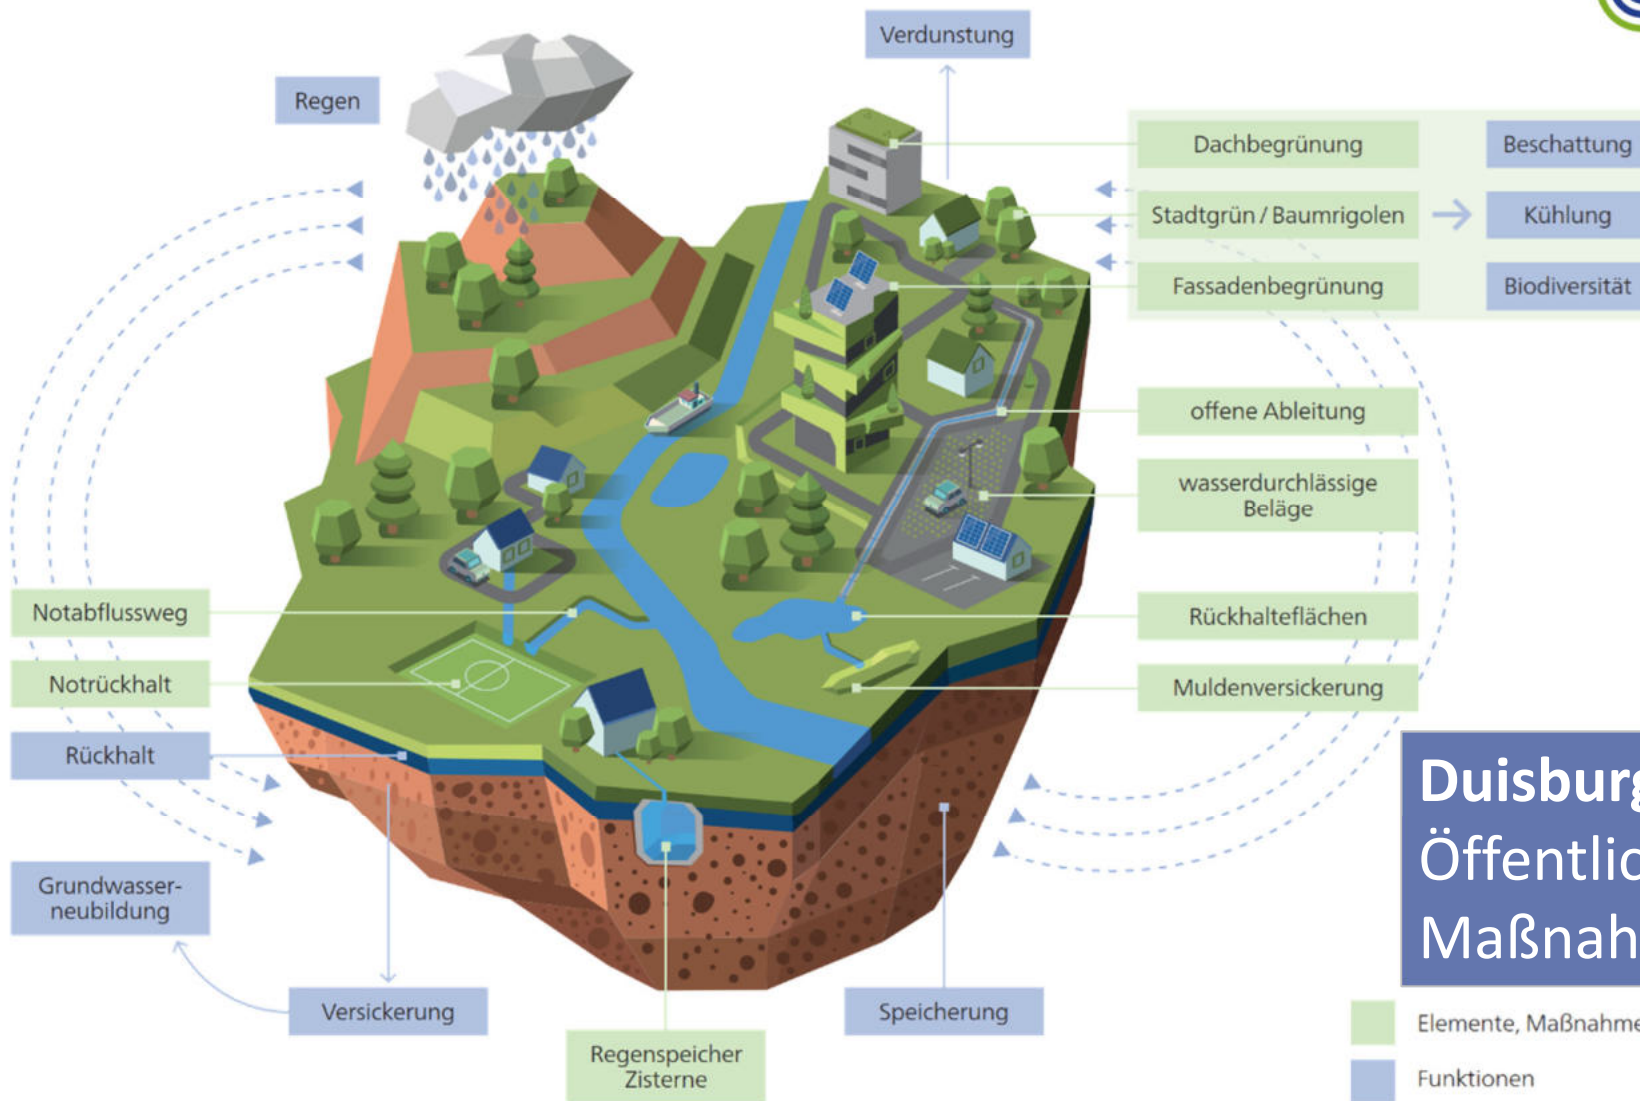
Verdunstung

Regen

Dachbegrünung

Beschattung

Stadtgrün / Baumrigolen

Kühlung

Fassadenbegrünung

Biodiversität

offene Ableitung

wasserdurchlässige Beläge

Notabflussweg

Rückhalteflächen

Notrückhalt

Muldenversickerung

Rückhalt

Duisbur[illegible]
Öffentli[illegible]
Maßnah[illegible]

Grundwasserneubildung

Versickerung

Speicherung

Regenspeicher Zisterne

Elemente, Maßnahme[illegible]

Funktionen